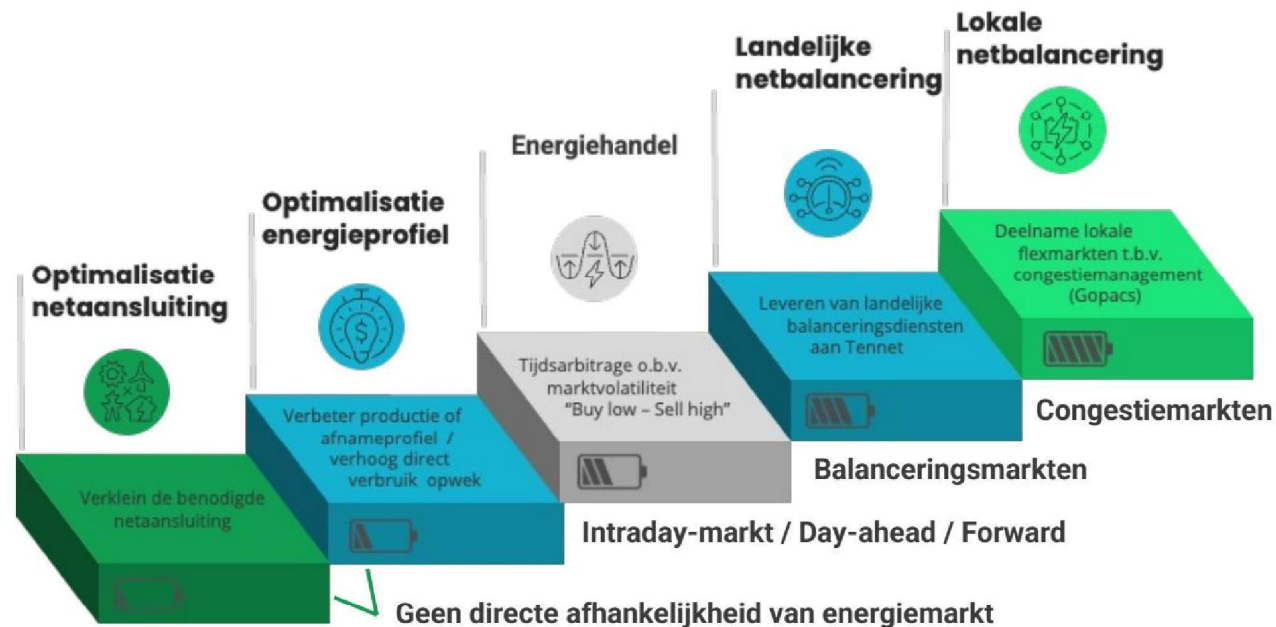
Optimalisatie netaansluiting

Verklein de benodigde netaansluiting

Optimalisatie energieprofiel

Verbeter productie of afnameprofiel / verhoog direct verbruik opwek

Energiehandel

Tijdsarbitrage o.b.v. marktvolatiliteit "Buy low – Sell high"

Landelijke netbalancering

Leveren van landelijke balanceringsdiensten aan Tennet

Lokale netbalancering

Deelname lokale flexmarkten t.b.v. congestiemanagement (Gopacs)

Congestiemarkten

Balanceringsmarkten

Intraday-markt / Day-ahead / Forward

Geen directe afhankelijkheid van energiemarkt